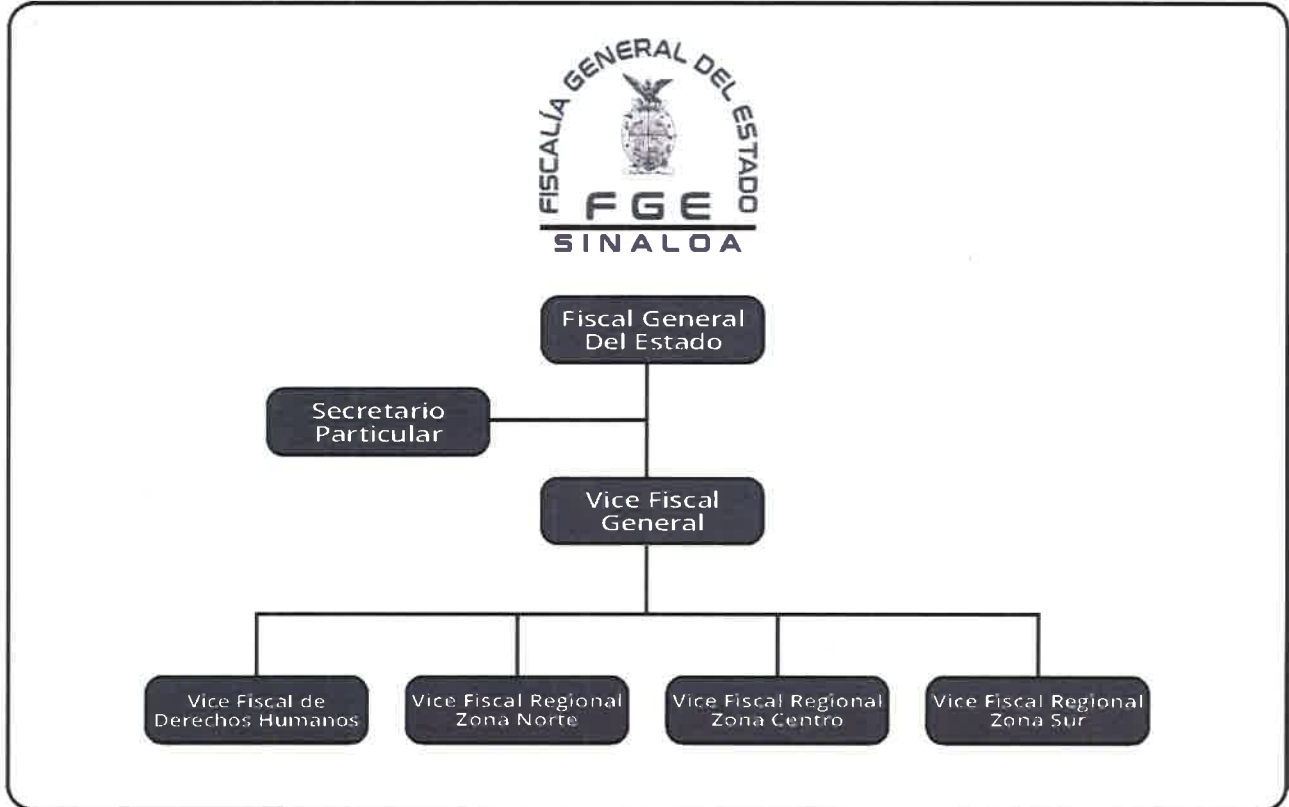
FISCALÍA GENERAL DEL ESTADO
FGE
SINALOA

Fiscal General Del Estado

Secretario Particular

Vice Fiscal General

Vice Fiscal de Derechos Humanos

Vice Fiscal Regional Zona Norte

Vice Fiscal Regional Zona Centro

Vice Fiscal Regional Zona Sur